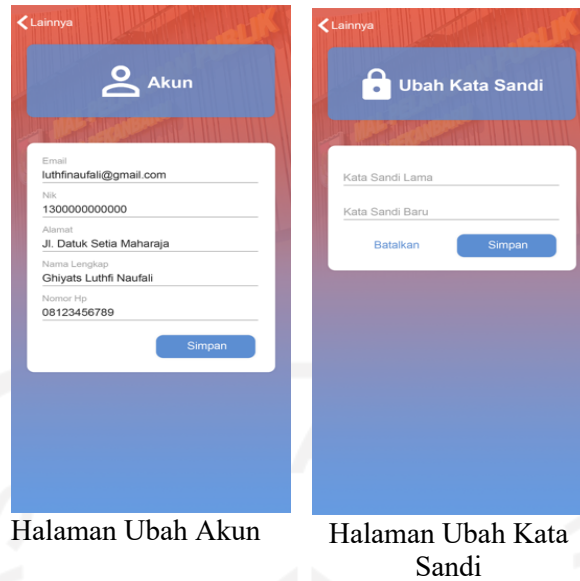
Lainnya

Akun

Email
luthfinaufali@gmail.com
Nik
1300000000000
Alamat
Jl. Datuk Setia Maharaja
Nama Lengkap
Ghiyats Luthfi Naufali
Nomor Hp
08123456789

Simpan

Halaman Ubah Akun

Lainnya

Ubah Kata Sandi

Kata Sandi Lama

Kata Sandi Baru

Batalkan

Simpan

Halaman Ubah Kata Sandi